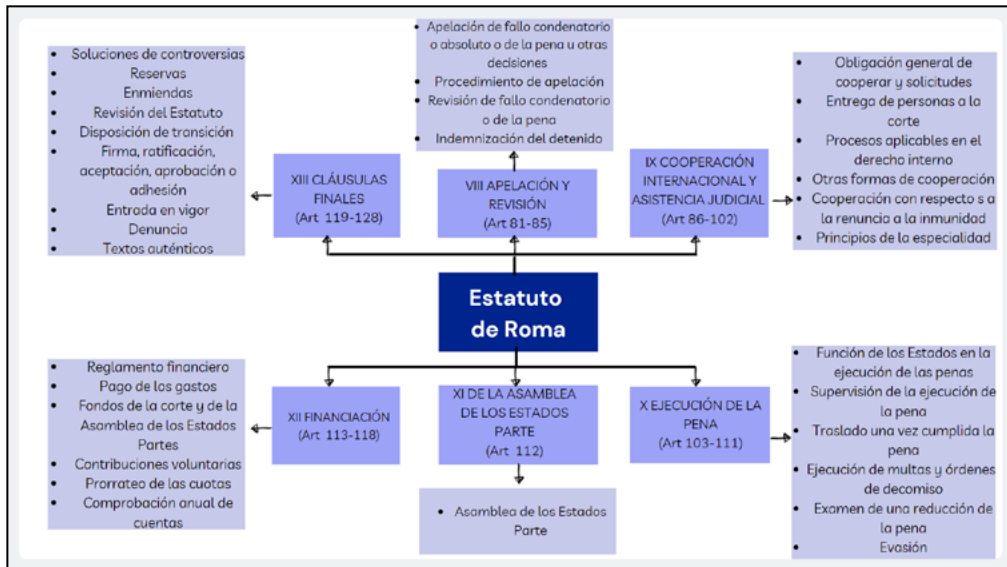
- Soluciones de controversias
- Reservas
- Enmiendas
- Revisión del Estatuto
- Disposición de transición
- Firma, ratificación, aceptación, aprobación o adhesión
- Entrada en vigor
- Denuncia
- Textos auténticos

- Apelación de fallo condenatorio o absoluto o de la pena u otras decisiones
- Procedimiento de apelación
- Revisión de fallo condenatorio o de la pena
- Indemnización del detenido

- Obligación general de cooperar y solicitudes
- Entrega de personas a la corte
- Procesos aplicables en el derecho interno
- Otras formas de cooperación
- Cooperación con respecto s a la renuncia a la inmunidad
- Principios de la especialidad

XIII CLÁUSULAS FINALES (Art 119-128)

VIII APELACIÓN Y REVISIÓN (Art 81-85)

IX COOPERACIÓN INTERNACIONAL Y ASISTENCIA JUDICIAL (Art 86-102)

Estatuto de Roma

XII FINANCIACIÓN (Art 113-118)

XI DE LA ASAMBLEA DE LOS ESTADOS PARTE (Art 112)

X EJECUCIÓN DE LA PENA (Art 103-111)

- Reglamento financiero
- Pago de los gastos
- Fondos de la corte y de la Asamblea de los Estados Partes
- Contribuciones voluntarias
- Prorrateo de las cuotas
- Comprobación anual de cuentas

- Asamblea de los Estados Parte

- Función de los Estados en la ejecución de las penas
- Supervisión de la ejecución de la pena
- Traslado una vez cumplida la pena
- Ejecución de multas y órdenes de decomiso
- Examen de una reducción de la pena
- Evasión